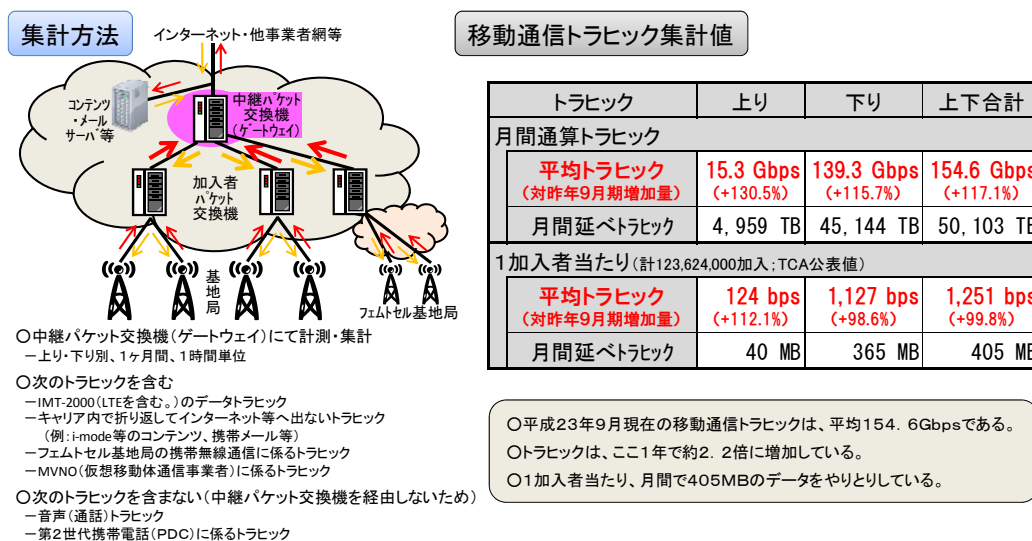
集計方法

インターネット・他事業者網等

コンテンツ・メール・サーバ等

中継パケット交換機（ゲートウェイ）

加入者パケット交換機

基地局

フェムトセル基地局

○中継パケット交換機（ゲートウェイ）にて計測・集計
－上り・下り別、1ヶ月間、1時間単位

○次のトラヒックを含む
－IMT-2000（LTEを含む。）のデータトラヒック
－キャリア内で折り返してインターネット等へ出ないトラヒック（例：i-mode等のコンテンツ、携帯メール等）
－フェムトセル基地局の携帯無線通信に係るトラヒック
－MVNO（仮想移動体通信事業者）に係るトラヒック

○次のトラヒックを含まない（中継パケット交換機を経由しないため）
－音声（通話）トラヒック
－第2世代携帯電話（PDC）に係るトラヒック

移動通信トラヒック集計値

| トラヒック | 上り | 下り | 上下合計 |
|---|---|---|---|
| 月間通算トラヒック | | | |
| 平均トラヒック（対昨年9月期増加量） | 15.3 Gbps (+130.5%) | 139.3 Gbps (+115.7%) | 154.6 Gbps (+117.1%) |
| 月間延べトラヒック | 4,959 TB | 45,144 TB | 50,103 TB |
| 1加入者当たり（計123,624,000加入；TCA公表値） | | | |
| 平均トラヒック（対昨年9月期増加量） | 124 bps (+112.1%) | 1,127 bps (+98.6%) | 1,251 bps (+99.8%) |
| 月間延べトラヒック | 40 MB | 365 MB | 405 MB |

○平成23年9月現在の移動通信トラヒックは、平均154．6Gbpsである。
○トラヒックは、ここ1年で約2．2倍に増加している。
○1加入者当たり、月間で405MBのデータをやりとりしている。